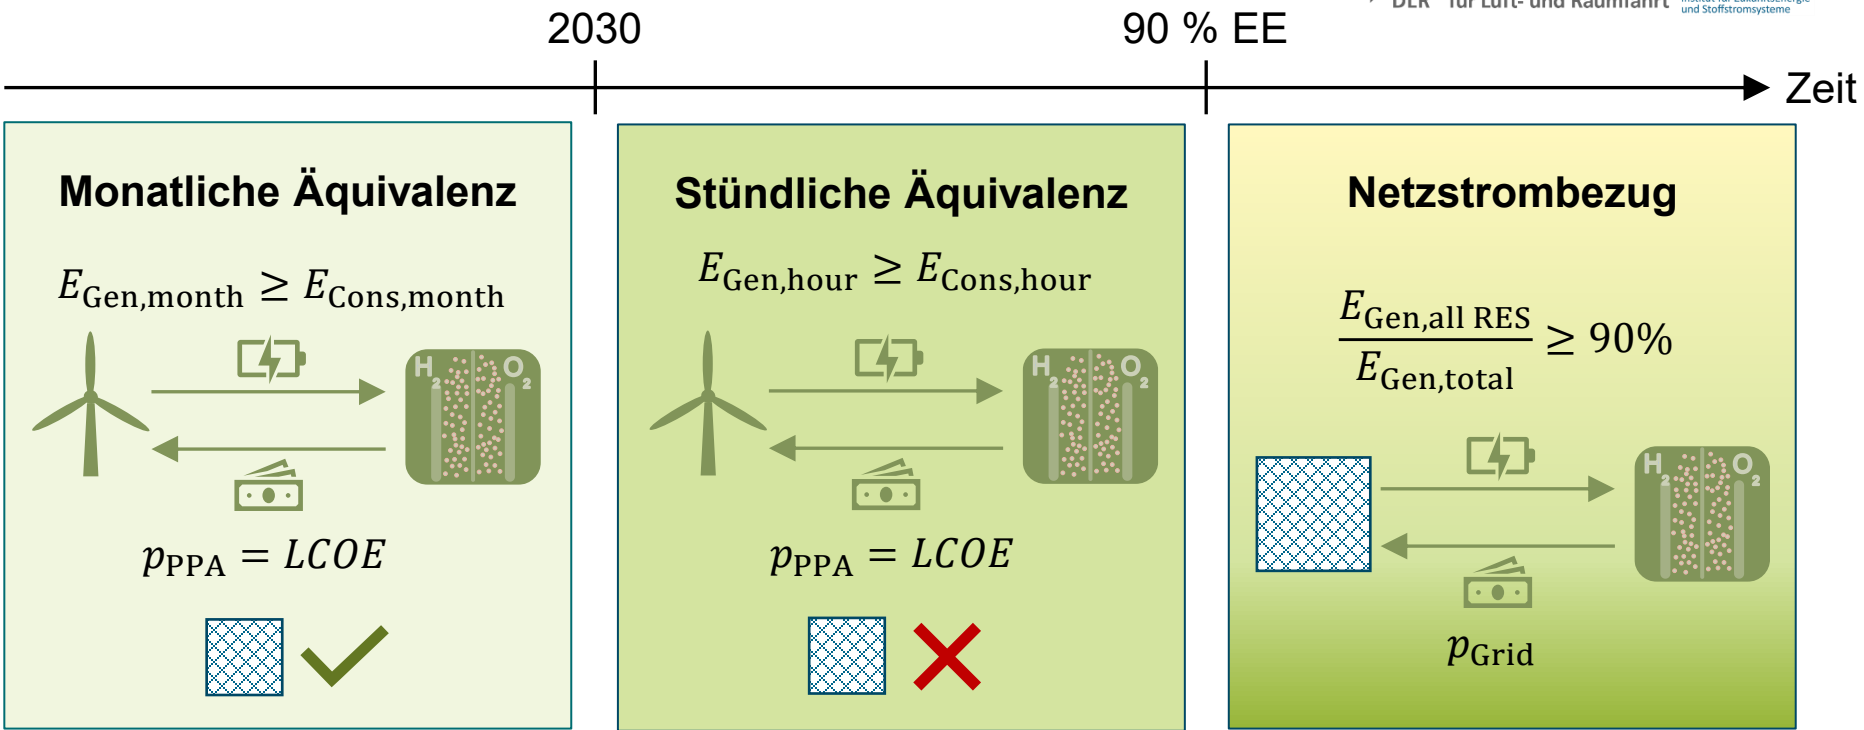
DLR für Luft- und Raumfahrt

2030

90 % EE

Zeit

Monatliche Äquivalenz

$E_{\text{Gen,month}} \geq E_{\text{Cons,month}}$

H$_2$ O$_2$

$p_{\text{PPA}} = LCOE$

Stündliche Äquivalenz

$E_{\text{Gen,hour}} \geq E_{\text{Cons,hour}}$

H$_2$ O$_2$

$p_{\text{PPA}} = LCOE$

Netzstrombezug

$\frac{E_{\text{Gen,all RES}}}{E_{\text{Gen,total}}} \geq 90\%$

H$_2$ O$_2$

$p_{\text{Grid}}$